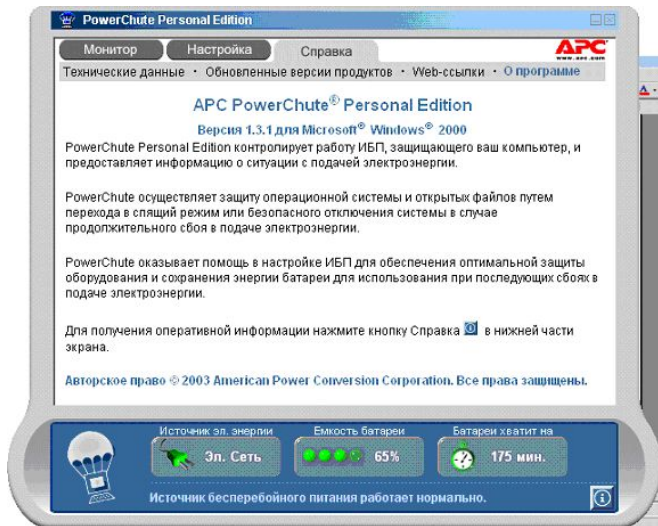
PowerChute Personal Edition

Монитор | Настройка | Справка

APC www.apc.com

Технические данные · Обновленные версии продуктов · Web-ссылки · О программе

APC PowerChute® Personal Edition

Версия 1.3.1 для Microsoft® Windows® 2000

PowerChute Personal Edition контролирует работу ИБП, защищающего ваш компьютер, и предоставляет информацию о ситуации с подачей электроэнергии.

PowerChute осуществляет защиту операционной системы и открытых файлов путем перехода в спящий режим или безопасного отключения системы в случае продолжительного сбоя в подаче электроэнергии.

PowerChute оказывает помощь в настройке ИБП для обеспечения оптимальной защиты оборудования и сохранения энергии батареи для использования при последующих сбоях в подаче электроэнергии.

Для получения оперативной информации нажмите кнопку Справка в нижней части экрана.

Авторское право © 2003 American Power Conversion Corporation. Все права защищены.

Источник эл. энергии | Емкость батареи | Батареи хватит на

Эл. Сеть | 65% | 175 мин.

Источник бесперебойного питания работает нормально.